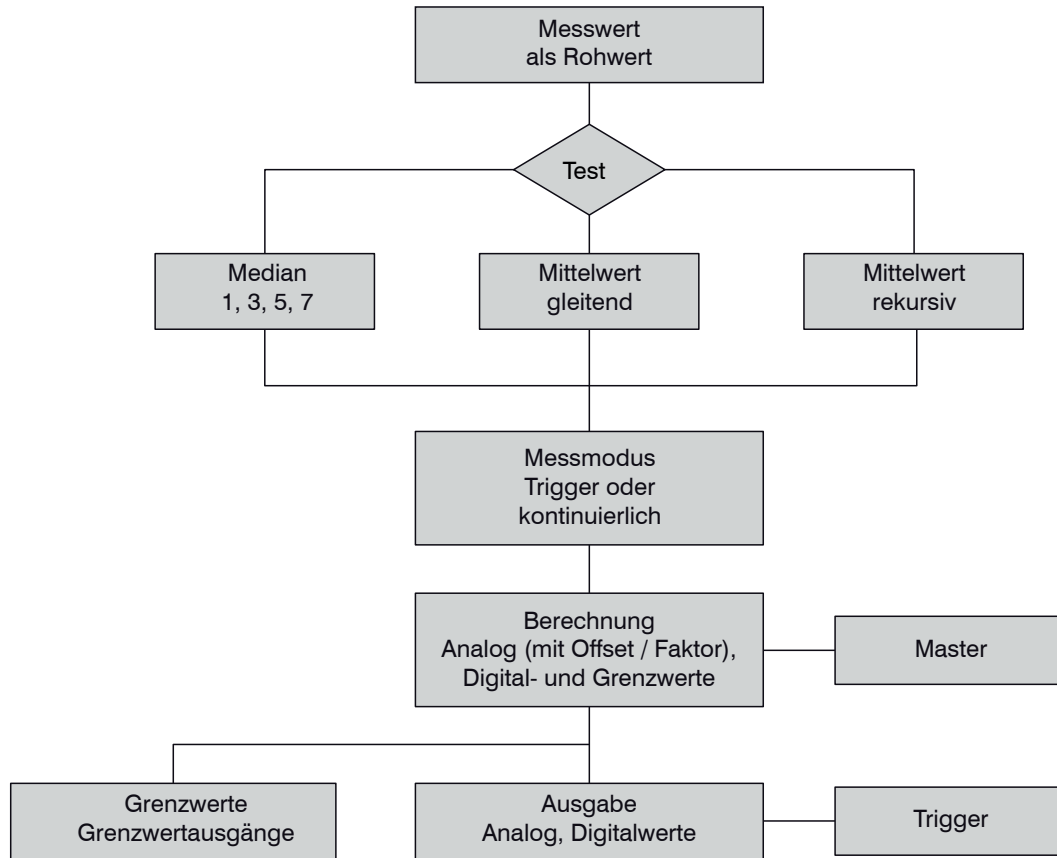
Messwert
als Rohwert

Test

Median
1, 3, 5, 7

Mittelwert
gleitend

Mittelwert
rekursiv

Messmodus
Trigger oder
kontinuierlich

Berechnung
Analog (mit Offset / Faktor),
Digital- und Grenzwerte

Master

Grenzwerte
Grenzwertausgänge

Ausgabe
Analog, Digitalwerte

Trigger